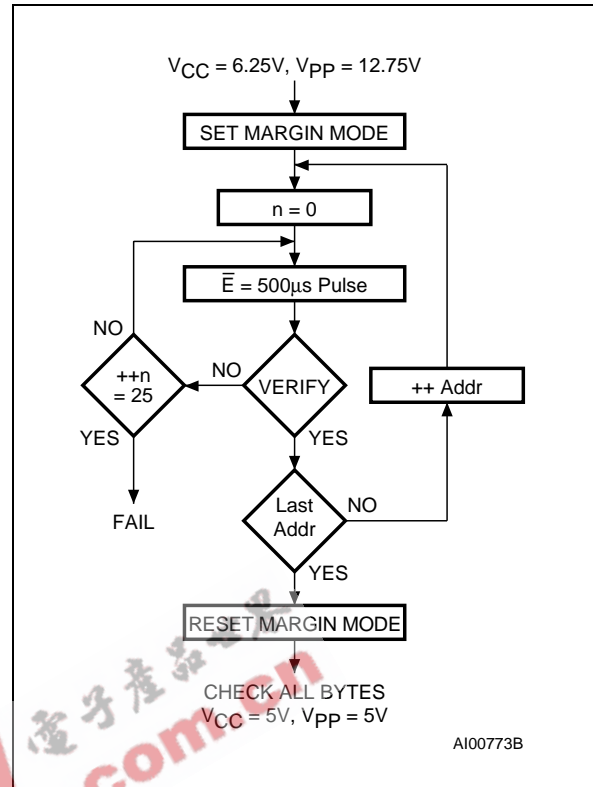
$V_{CC}$ = 6.25V, $V_{PP}$ = 12.75V

SET MARGIN MODE

n = 0

$\overline{E}$ = 500µs Pulse

NO

++n = 25

NO

VERIFY

++ Addr

YES

YES

FAIL

Last Addr

NO

YES

RESET MARGIN MODE

CHECK ALL BYTES
$V_{CC}$ = 5V, $V_{PP}$ = 5V

AI00773B

电子产品世界

.com.cn